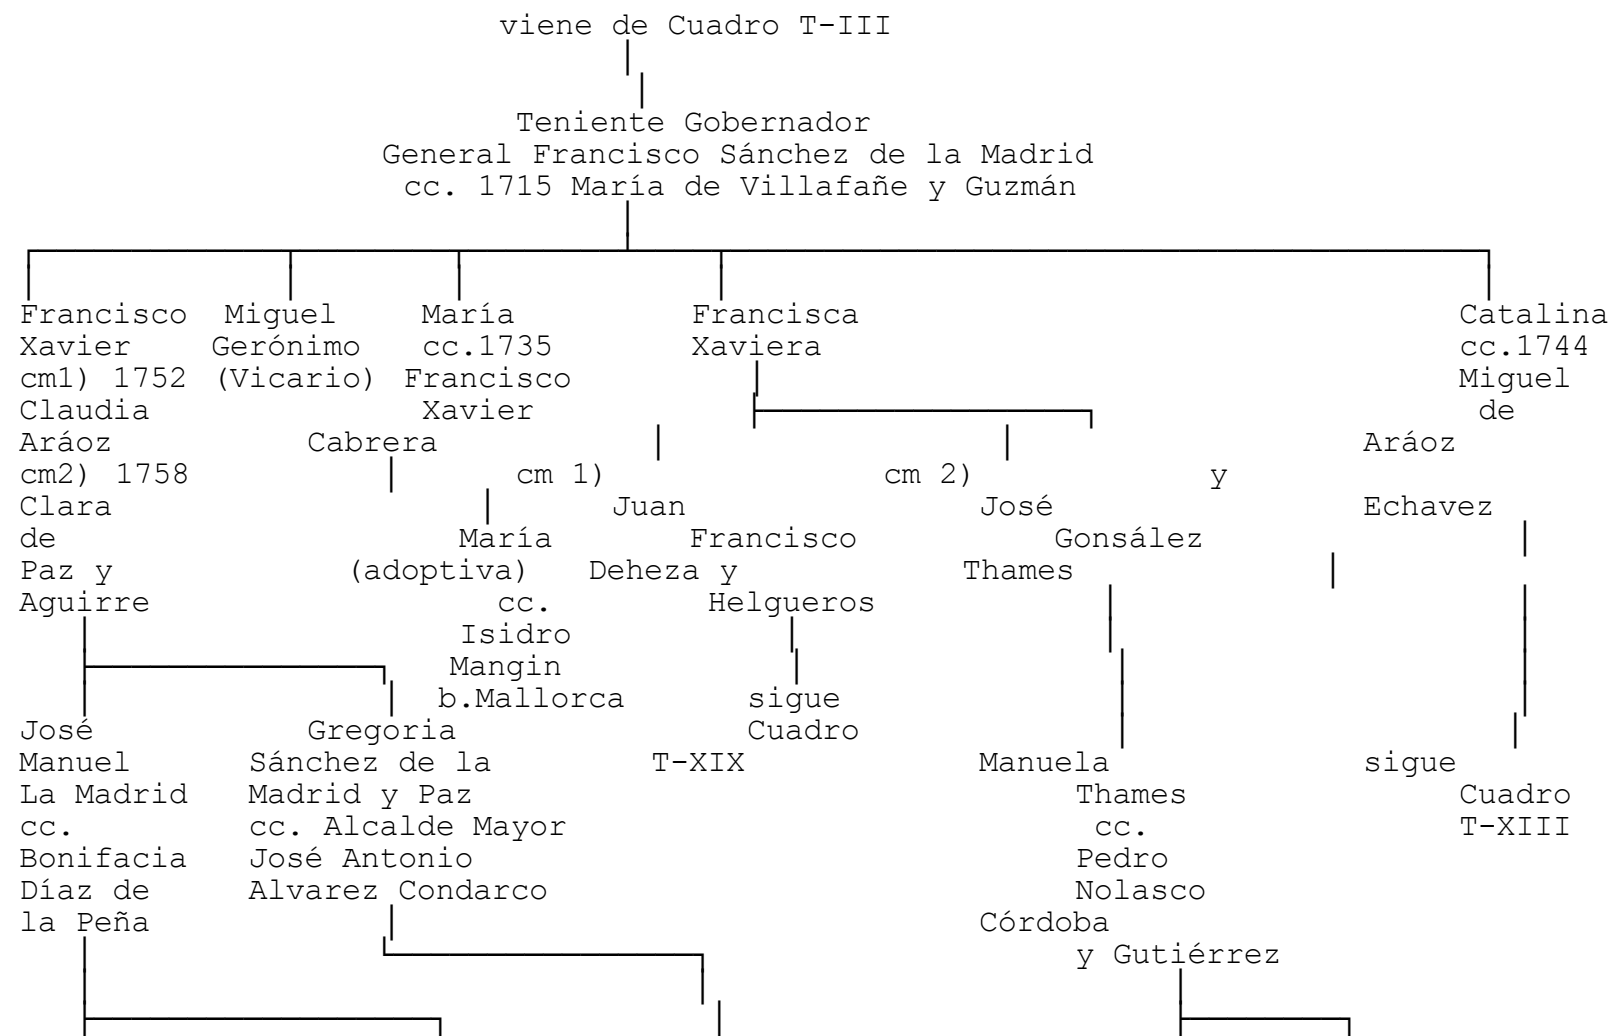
viene de Cuadro T-III

Teniente Gobernador
General Francisco Sánchez de la Madrid
cc. 1715 María de Villafañe y Guzmán

Francisco Xavier cm1) 1752 Claudia Aráoz cm2) 1758 Clara de Paz y Aguirre

Miguel Gerónimo (Vicario)

María cc.1735 Francisco Xavier Cabrera

Francisca Xaviera

Catalina cc.1744 Miguel de Aráoz y Echavez

cm 1) Juan Francisco Deheza y Helgueros

cm 2) José Gonsález Thames

María (adoptiva) cc. Isidro Mangin b.Mallorca

sigue Cuadro T-XIX

sigue Cuadro T-XIII

José Manuel La Madrid cc. Bonifacia Díaz de la Peña

Gregoria Sánchez de la Madrid y Paz cc. Alcalde Mayor José Antonio Alvarez Condarco

Manuela Thames cc. Pedro Nolasco Córdoba y Gutiérrez